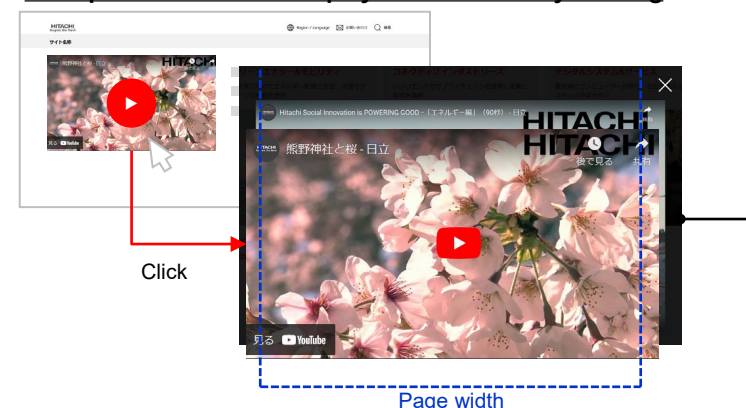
HITACHI
Inspire the Next
Region / Language
お問い合わせ
検索
サイト名称
熊野神社と桜 - 日立
HITACHI
見る YouTube
Click
Hitachi Social Innovation is POWERING GOOD - 「エネルギー編」（90秒） - 日立
HITACHI
熊野神社と桜 - 日立
HITACHI
後で見る
共有
見る YouTube
Page width